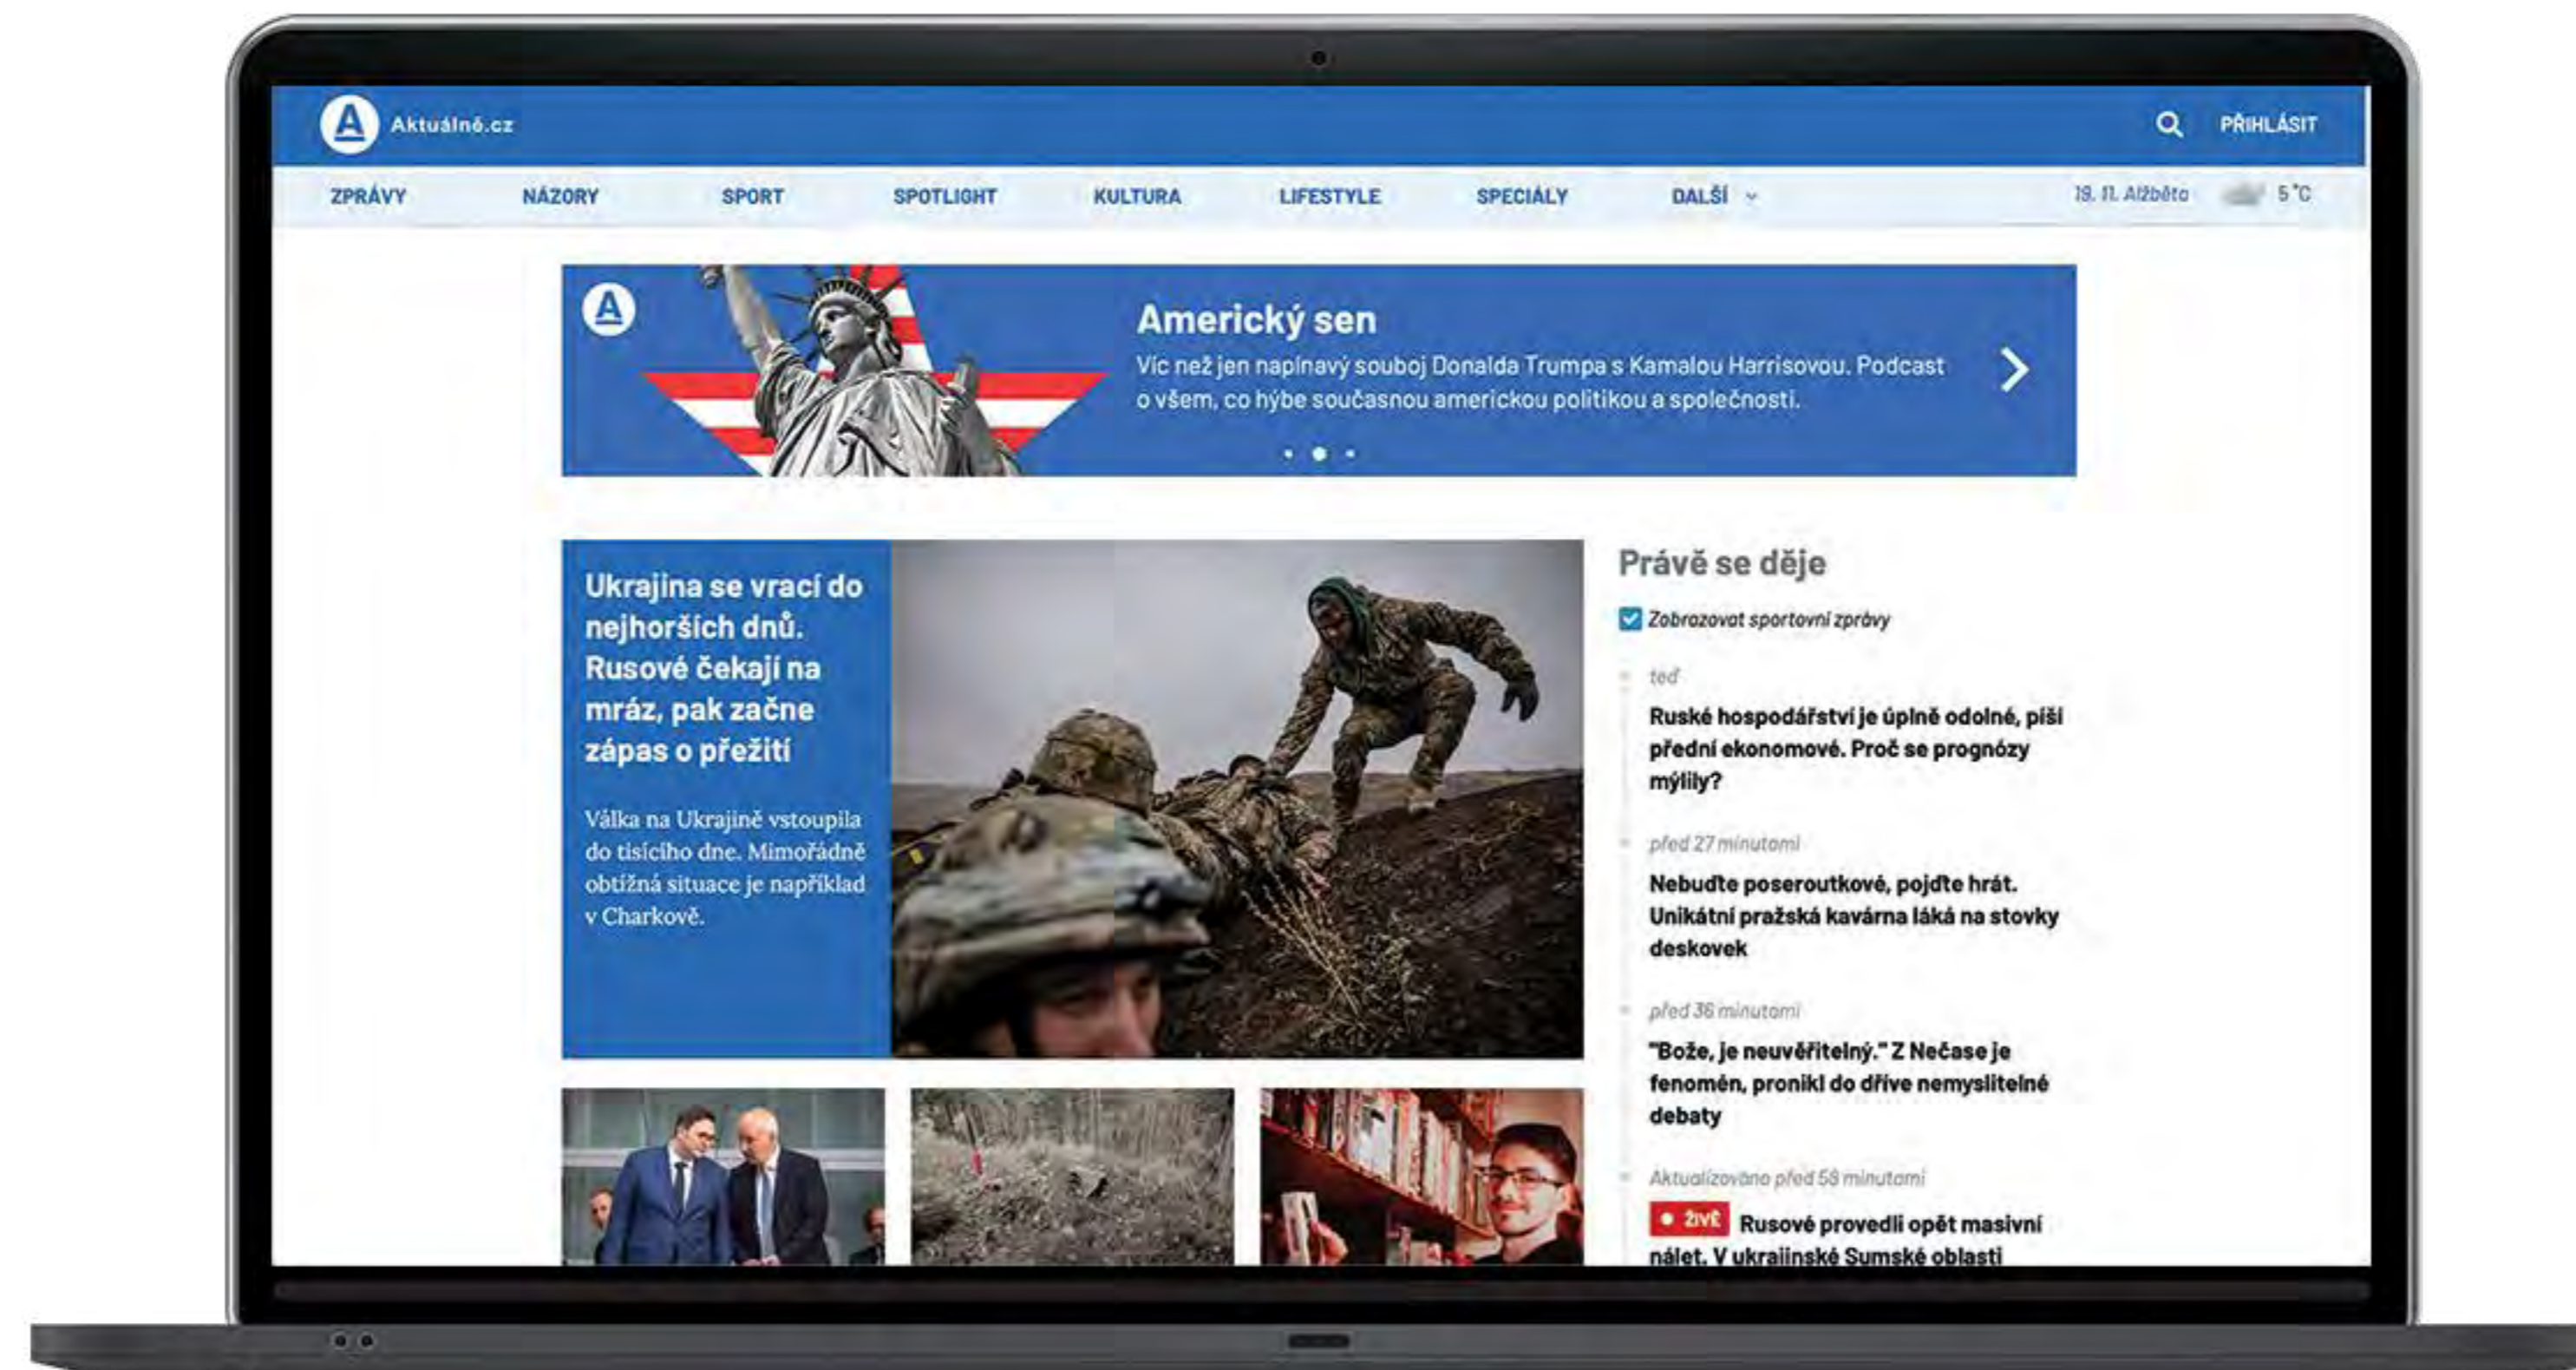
A Aktuálně.cz

PŘIHLÁSIT

ZPRÁVY NÁZORY SPORT SPOTLIGHT KULTURA LIFESTYLE SPECIÁLY DALŠÍ

19. 11. Alžběta 5 °C

A

Americký sen

Víc než jen napínavý souboj Donalda Trumpa s Kamalou Harrisovou. Podcast o všem, co hýbe současnou americkou politikou a společností.

Ukrajina se vrací do nejhorších dnů. Rusové čekají na mráz, pak začne zápas o přežití

Válka na Ukrajině vstoupila do tisícího dne. Mimořádně obtížná situace je například v Charkově.

Právě se děje

Zobrazovat sportovní zprávy

teď

Ruské hospodářství je úplně odolné, píší přední ekonomové. Proč se prognózy mýlily?

před 27 minutami

Nebuďte poseroutkové, pojďte hrát. Unikátní pražská kavárna láká na stovky deskovek

před 36 minutami

"Bože, je neuvěřitelný." Z Nečase je fenomén, pronikl do dříve nemyslitelné debaty

Aktualizováno před 58 minutami

• ŽIVĚ Rusové provedli opět masivní nálet. V ukrajinské Sumské oblasti